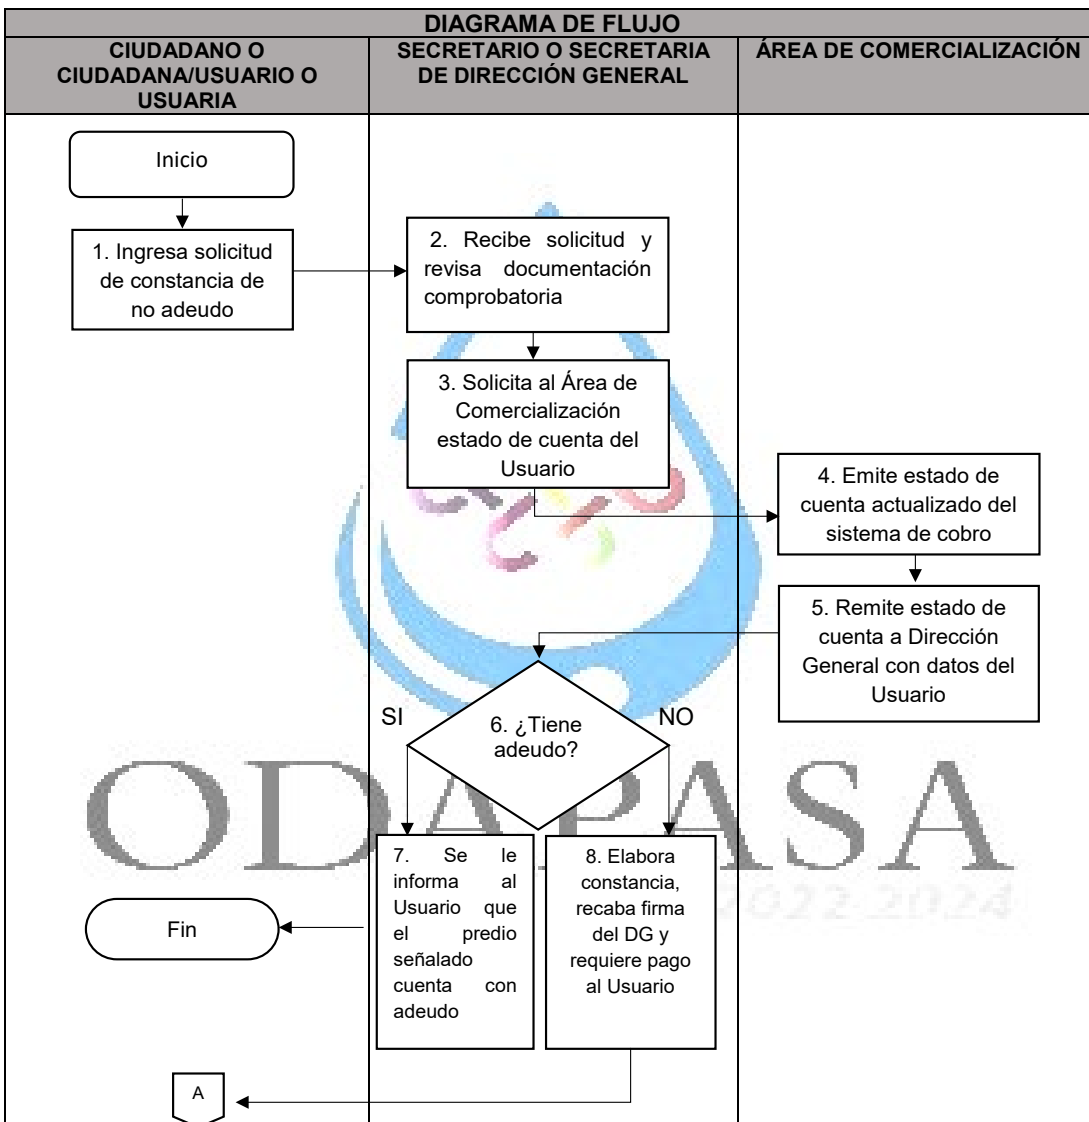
| DIAGRAMA DE FLUJO | | |
|---|---|---|
| CIUDADANO O CIUDADANA/USUARIO O USUARIA | SECRETARIO O SECRETARIA DE DIRECCIÓN GENERAL | ÁREA DE COMERCIALIZACIÓN |

Inicio

1. Ingresa solicitud de constancia de no adeudo

2. Recibe solicitud y revisa documentación comprobatoria

3. Solicita al Área de Comercialización estado de cuenta del Usuario

4. Emite estado de cuenta actualizado del sistema de cobro

5. Remite estado de cuenta a Dirección General con datos del Usuario

6. ¿Tiene adeudo?

SI

NO

7. Se le informa al Usuario que el predio señalado cuenta con adeudo

8. Elabora constancia, recaba firma del DG y requiere pago al Usuario

Fin

A

ODAPASA

2022-2024